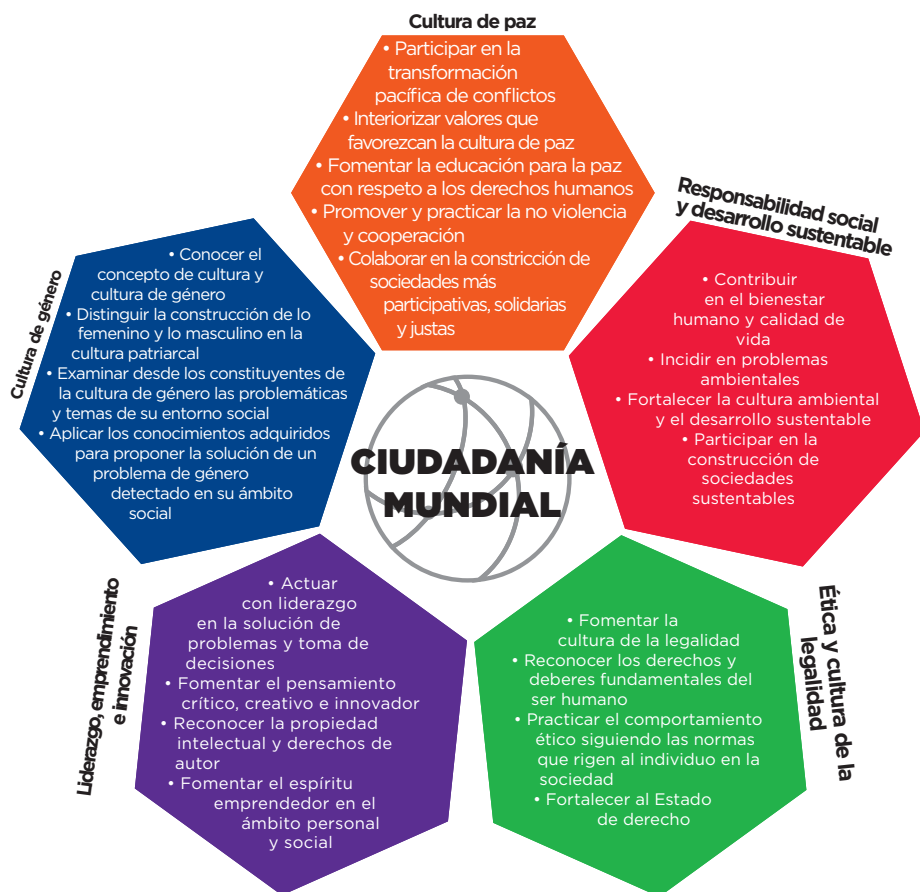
Cultura de paz

• Participar en la transformación pacífica de conflictos
• Interiorizar valores que favorezcan la cultura de paz
• Fomentar la educación para la paz con respeto a los derechos humanos
• Promover y practicar la no violencia y cooperación
• Colaborar en la constricción de sociedades más participativas, solidarias y justas

Responsabilidad social y desarrollo sustentable

• Contribuir en el bienestar humano y calidad de vida
• Incidir en problemas ambientales
• Fortalecer la cultura ambiental y el desarrollo sustentable
• Participar en la construcción de sociedades sustentables

Cultura de género

• Conocer el concepto de cultura y cultura de género
• Distinguir la construcción de lo femenino y lo masculino en la cultura patriarcal
• Examinar desde los constituyentes de la cultura de género las problemáticas y temas de su entorno social
• Aplicar los conocimientos adquiridos para proponer la solución de un problema de género detectado en su ámbito social

CIUDADANÍA MUNDIAL

Liderazgo, emprendimiento e innovación

• Actuar con liderazgo en la solución de problemas y toma de decisiones
• Fomentar el pensamiento crítico, creativo e innovador
• Reconocer la propiedad intelectual y derechos de autor
• Fomentar el espíritu emprendedor en el ámbito personal y social

Ética y cultura de la legalidad

• Fomentar la cultura de la legalidad
• Reconocer los derechos y deberes fundamentales del ser humano
• Practicar el comportamiento ético siguiendo las normas que rigen al individuo en la sociedad
• Fortalecer al Estado de derecho